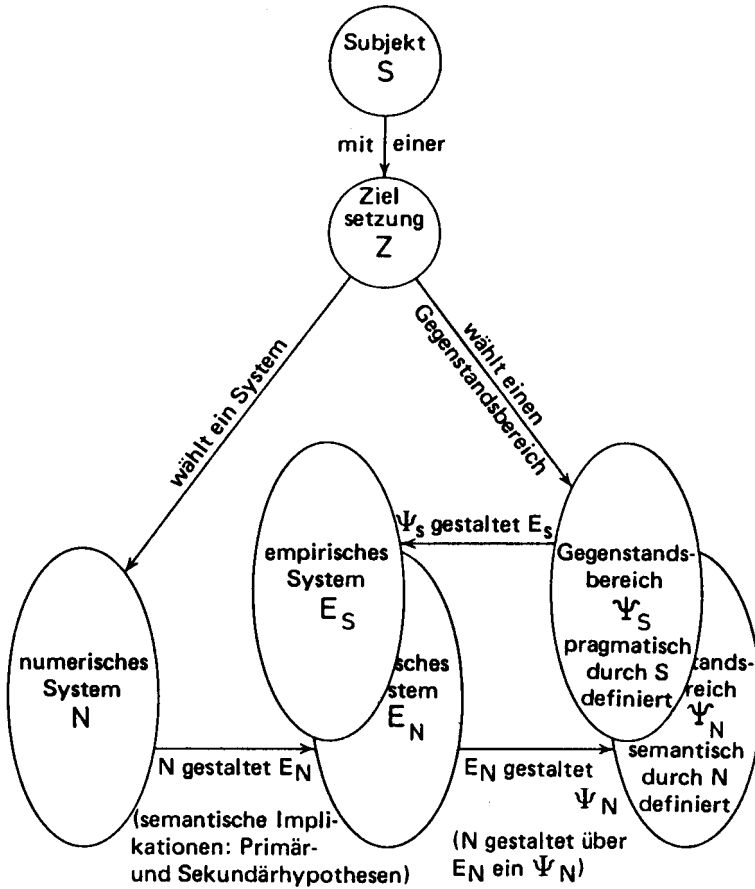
Subjekt
S

mit einer

Ziel
setzung
Z

wählt ein System

wählt einen Gegenstandsbereich

$\Psi_s$ gestaltet $E_S$

empirisches System
$E_S$

Gegenstandsbereich
$\Psi_S$
pragmatisch durch S definiert

numerisches System
N

sches stem
$E_N$

tands- reich
$\Psi_N$
semantisch durch N definiert

N gestaltet $E_N$

$E_N$ gestaltet $\Psi_N$

(semantische Implikationen: Primär- und Sekundärhypothesen)

(N gestaltet über $E_N$ ein $\Psi_N$)